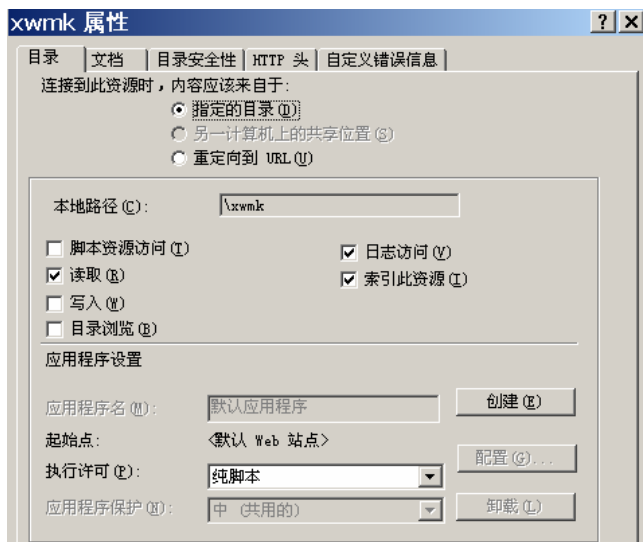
xwmk 属性

?
×

目录
文档
目录安全性
HTTP 头
自定义错误信息

连接到此资源时，内容应该来自于:

指定的目录 (D)
另一计算机上的共享位置 (S)
重定向到 URL (U)

本地路径 (C):
\xwmk

脚本资源访问 (T)
日志访问 (V)
读取 (R)
索引此资源 (I)
写入 (W)
目录浏览 (B)

应用程序设置

应用程序名 (M):
默认应用程序
创建 (E)

起始点:
<默认 Web 站点>

执行许可 (P):
纯脚本
配置 (G)...

应用程序保护 (N):
中 (共用的)
卸载 (L)